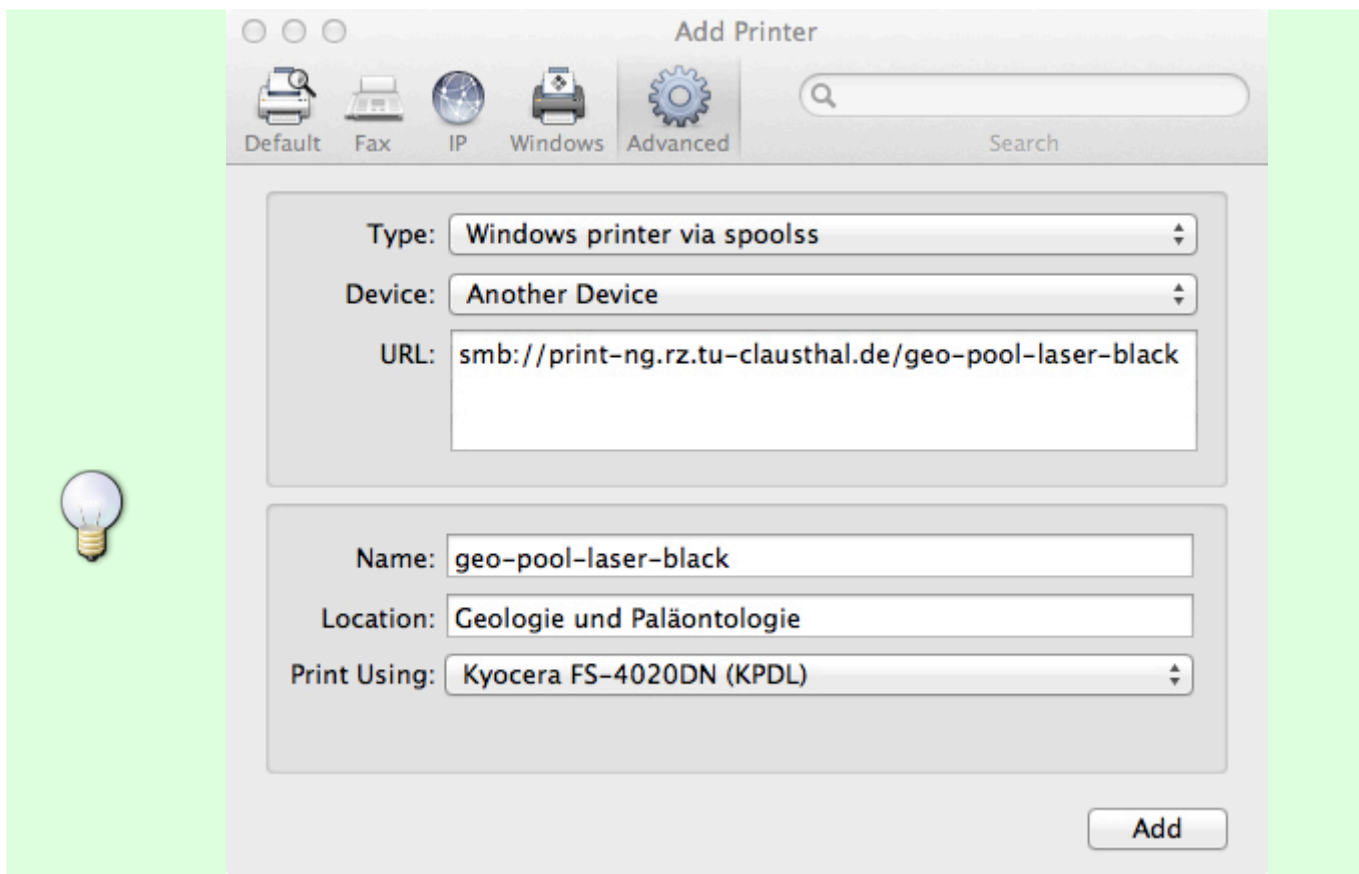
Add Printer

Default Fax IP Windows Advanced

Search

Type: Windows printer via spoolss

Device: Another Device

URL: smb://print-ng.rz.tu-clausthal.de/geo-pool-laser-black

Name: geo-pool-laser-black

Location: Geologie und Paläontologie

Print Using: Kyocera FS-4020DN (KPDL)

Add